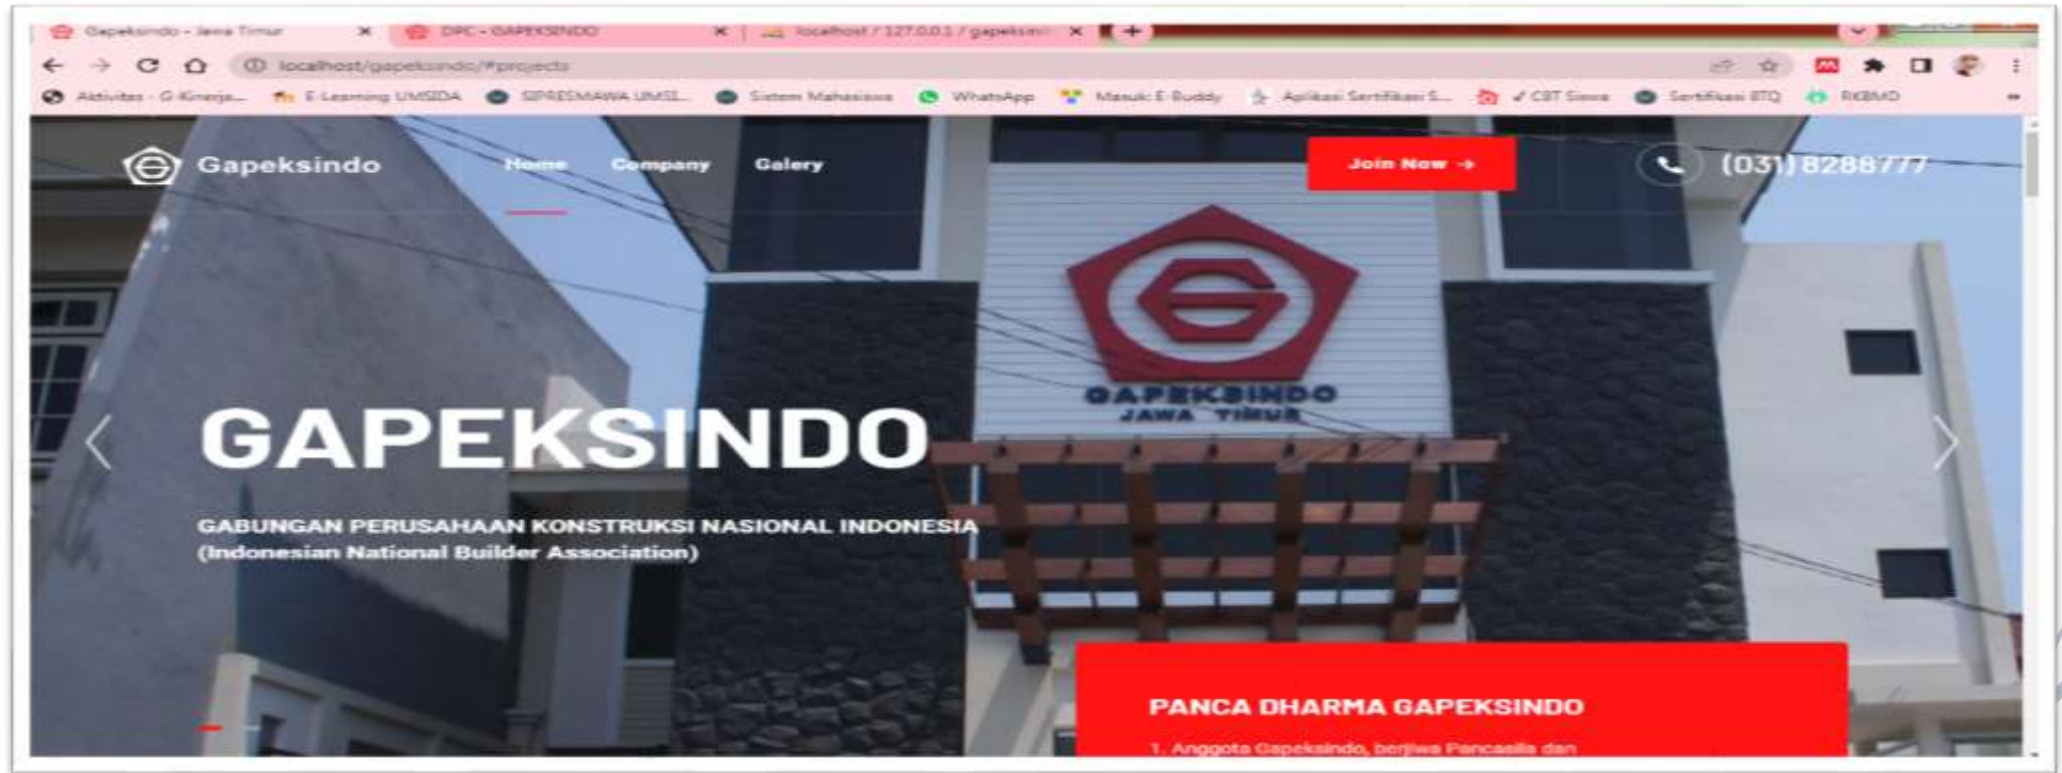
Gapeksindo - Jawa Timur ×
DPC - GAPEKSINDO ×
localhost / 127.0.0.1 / gapeksin ×
+

localhost/gapeksindo/#projects

Aktivitas - G-Kinerja... E-Learning UMSIDA SIPRESMAWA UMSI... Sistem Mahasiswa WhatsApp Masuk E-Buddy Aplikasi Sertifikasi S... ✓ CBT Siswa Sertifikasi BTQ RKBMD

Gapeksindo
Home
Company
Galery
Join Now →
(031) 8288777

GAPEKSINDO
JAWA TIMUR

GAPEKSINDO

GABUNGAN PERUSAHAAN KONSTRUKSI NASIONAL INDONESIA
(Indonesian National Builder Association)

PANCA DHARMA GAPEKSINDO

1. Anggota Gapeksindo, berjiwa Pancasila dan